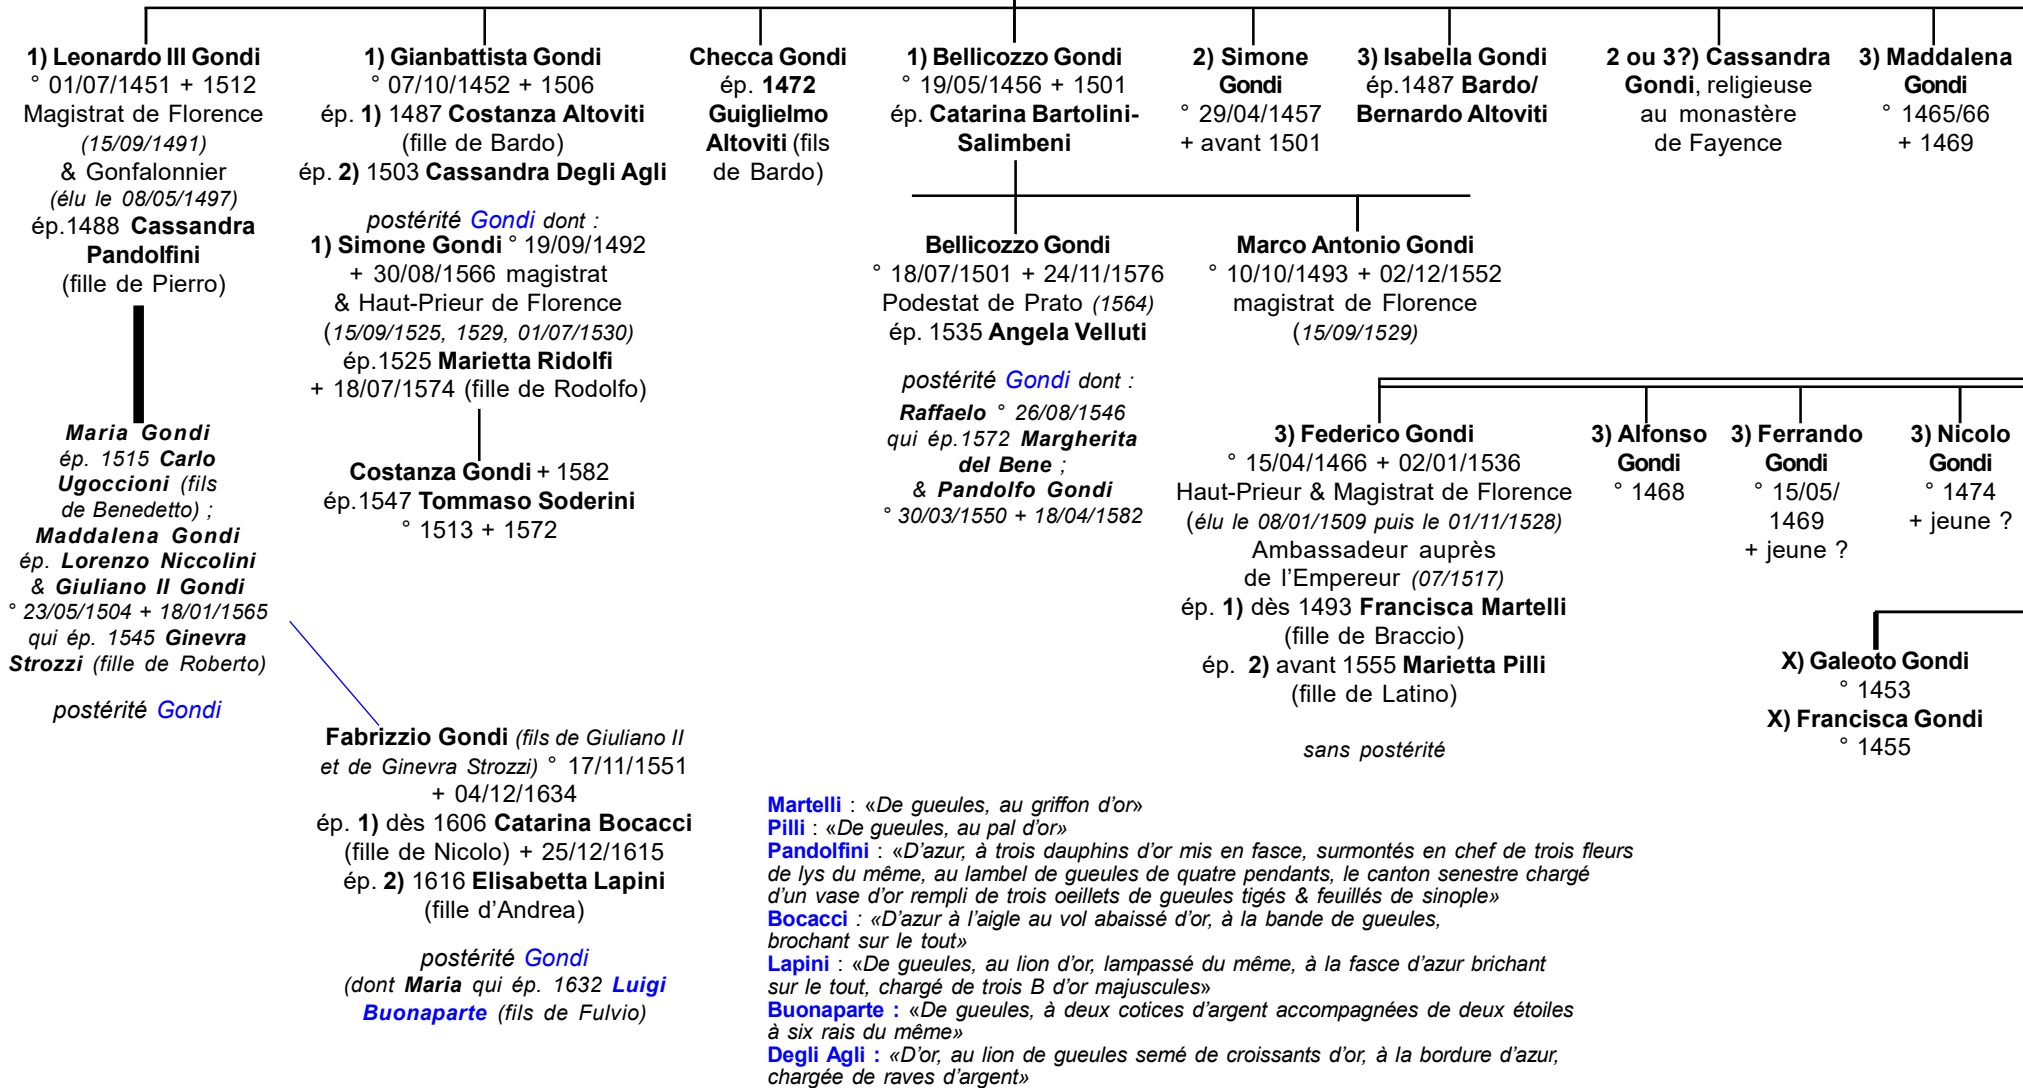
1) Leonardo III Gondi
° 01/07/1451 + 1512
Magistrat de Florence
(15/09/1491)
& Gonfalonnier
(élu le 08/05/1497)
ép.1488 Cassandra Pandolfini
(fille de Pierro)

Maria Gondi
ép. 1515 Carlo Ugoccioni (fils de Benedetto) ;
Maddalena Gondi
ép. Lorenzo Niccolini
& Giuliano II Gondi
° 23/05/1504 + 18/01/1565
qui ép. 1545 Ginevra Strozzi (fille de Roberto)

postérité Gondi

1) Gianbattista Gondi
° 07/10/1452 + 1506
ép. 1) 1487 Costanza Altoviti
(fille de Bardo)
ép. 2) 1503 Cassandra Degli Agli

postérité Gondi dont :
1) Simone Gondi ° 19/09/1492
+ 30/08/1566 magistrat
& Haut-Prieur de Florence
(15/09/1525, 1529, 01/07/1530)
ép.1525 Marietta Ridolfi
+ 18/07/1574 (fille de Rodolfo)

Costanza Gondi + 1582
ép.1547 Tommaso Soderini
° 1513 + 1572

Fabrizzio Gondi (fils de Giuliano II et de Ginevra Strozzi) ° 17/11/1551
+ 04/12/1634
ép. 1) dès 1606 Catarina Bocacci
(fille de Nicolo) + 25/12/1615
ép. 2) 1616 Elisabetta Lapini
(fille d'Andrea)

postérité Gondi
(dont Maria qui ép. 1632 Luigi Buonaparte (fils de Fulvio)

Checca Gondi
ép. 1472
Guiglielmo Altoviti (fils de Bardo)

1) Bellicozzo Gondi
° 19/05/1456 + 1501
ép. Catarina Bartolini-Salimbeni

Bellicozzo Gondi
° 18/07/1501 + 24/11/1576
Podestat de Prato (1564)
ép. 1535 Angela Velluti

postérité Gondi dont :
Raffaelo ° 26/08/1546
qui ép.1572 Margherita del Bene ;
& Pandolfo Gondi
° 30/03/1550 + 18/04/1582

Marco Antonio Gondi
° 10/10/1493 + 02/12/1552
magistrat de Florence
(15/09/1529)

2) Simone Gondi
° 29/04/1457
+ avant 1501

3) Isabella Gondi
ép.1487 Bardo/ Bernardo Altoviti

2 ou 3?) Cassandra Gondi, religieuse au monastère de Fayence

3) Maddalena Gondi
° 1465/66
+ 1469

3) Federico Gondi
° 15/04/1466 + 02/01/1536
Haut-Prieur & Magistrat de Florence
(élu le 08/01/1509 puis le 01/11/1528)
Ambassadeur auprès de l'Empereur (07/1517)
ép. 1) dès 1493 Francisca Martelli
(fille de Braccio)
ép. 2) avant 1555 Marietta Pilli
(fille de Latino)

sans postérité

3) Alfonso Gondi
° 1468

3) Ferrando Gondi
° 15/05/ 1469
+ jeune ?

3) Nicolo Gondi
° 1474
+ jeune ?

X) Galeoto Gondi
° 1453
X) Francisca Gondi
° 1455

Martelli : «De gueules, au griffon d'or»
Pilli : «De gueules, au pal d'or»
Pandolfini : «D'azur, à trois dauphins d'or mis en fasce, surmontés en chef de trois fleurs de lys du même, au lambel de gueules de quatre pendants, le canton senestre chargé d'un vase d'or rempli de trois oeillets de gueules tigés & feuillés de sinople»
Bocacci : «D'azur à l'aigle au vol abaissé d'or, à la bande de gueules, brochant sur le tout»
Lapini : «De gueules, au lion d'or, lampassé du même, à la fasce d'azur brichant sur le tout, chargé de trois B d'or majuscules»
Buonaparte : «De gueules, à deux cotices d'argent accompagnées de deux étoiles à six rais du même»
Degli Agli : «D'or, au lion de gueules semé de croissants d'or, à la bordure d'azur, chargée de raves d'argent»